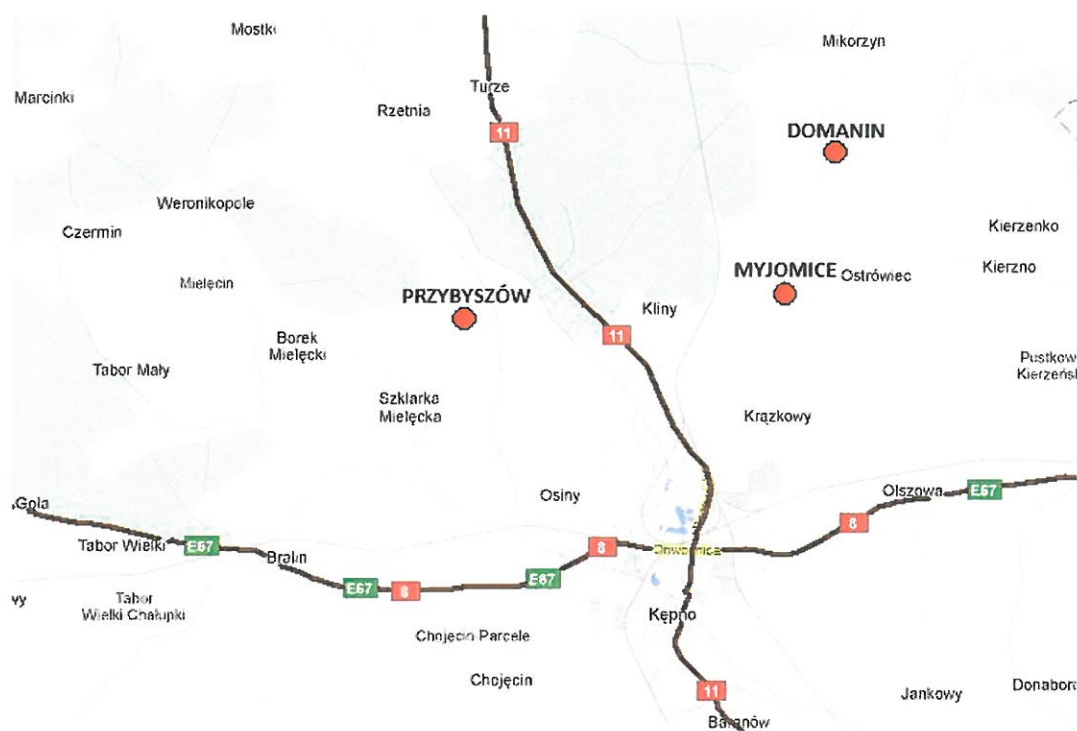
Mostk
Mikorzyn
Marcinki
Turze
Rzetnia
11
DOMANIN
Weronikopole
Czermin
Kierzenko
MYJOMICE
Ostrówiec
Kierzno
Mielęcin
PRZYBYSZÓW
Kliny
11
Borek Mielęcki
Pustkow Kierzeńsł
Tabor Mały
Szklarka Mielęcka
Krązkowy
Osiny
Olszowa
E67
8
Gola
Tabor Wielki
E67
8
Bralin
Obwodnica
E67
8
E67
vy
Tabor Wielki Chałupki
Kępno
Chojęcin Parcele
Chojęcin
11
Jankowy
Donabor
Baranów